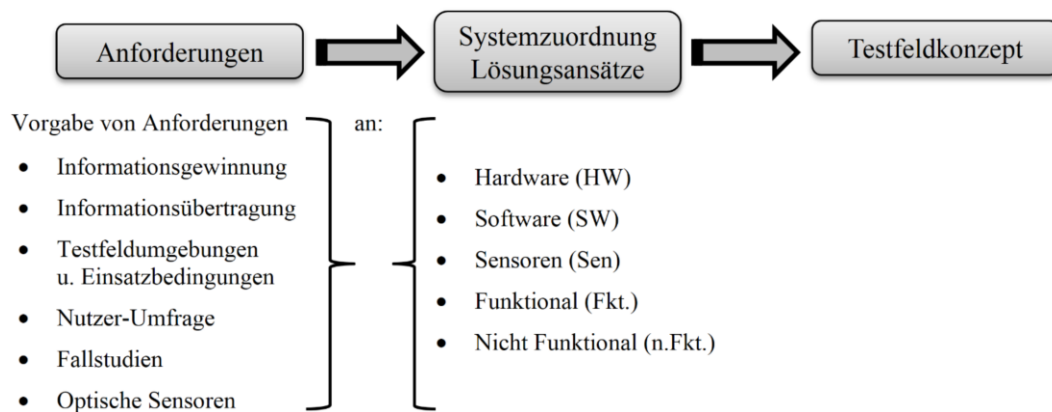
Anforderungen

Systemzuordnung Lösungsansätze

Testfeldkonzept

Vorgabe von Anforderungen

- Informationsgewinnung
- Informationsübertragung
- Testfeldumgebungen u. Einsatzbedingungen
- Nutzer-Umfrage
- Fallstudien
- Optische Sensoren

an:

- Hardware (HW)
- Software (SW)
- Sensoren (Sen)
- Funktional (Fkt.)
- Nicht Funktional (n.Fkt.)